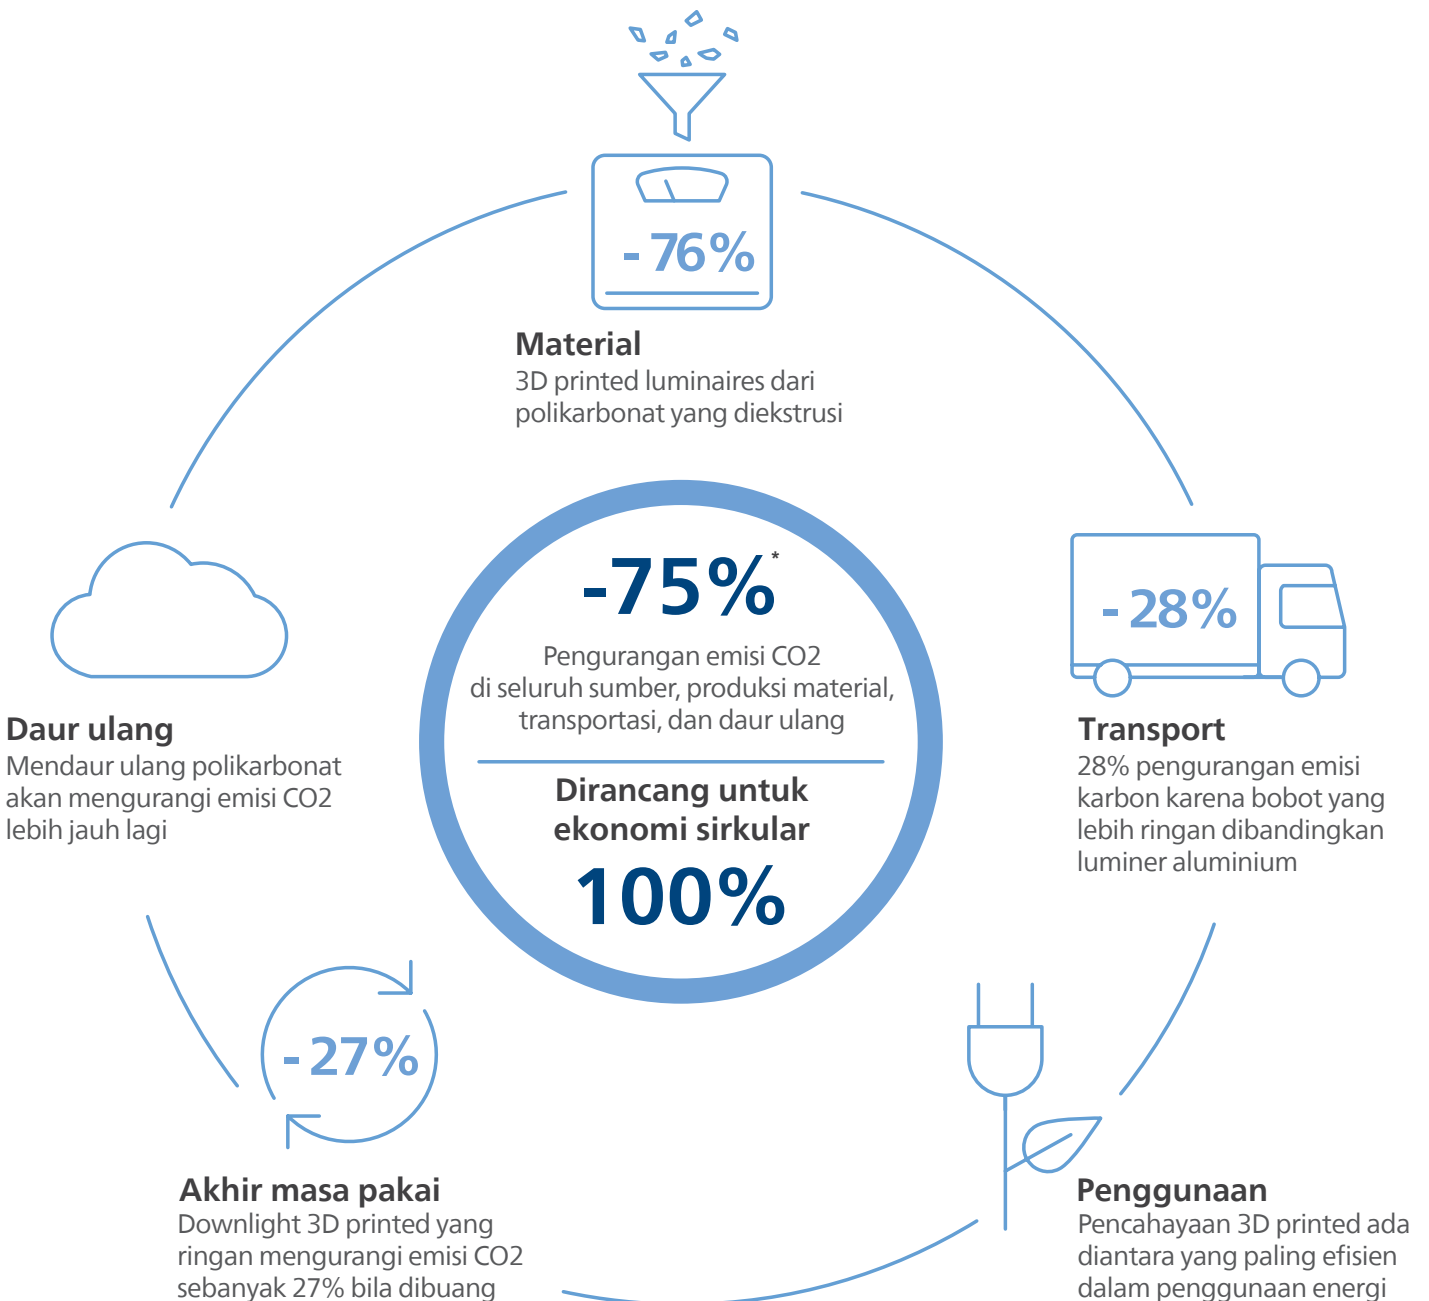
- 76%

Material
3D printed luminaires dari polikarbonat yang diekstrusi

-75%*

Pengurangan emisi CO2 di seluruh sumber, produksi material, transportasi, dan daur ulang

Dirancang untuk ekonomi sirkular

100%

- 28%

Transport
28% pengurangan emisi karbon karena bobot yang lebih ringan dibandingkan luminer aluminium

Daur ulang
Mendaur ulang polikarbonat akan mengurangi emisi CO2 lebih jauh lagi

- 27%

Akhir masa pakai
Downlight 3D printed yang ringan mengurangi emisi CO2 sebanyak 27% bila dibuang

Penggunaan
Pencahayaan 3D printed ada diantara yang paling efisien dalam penggunaan energi